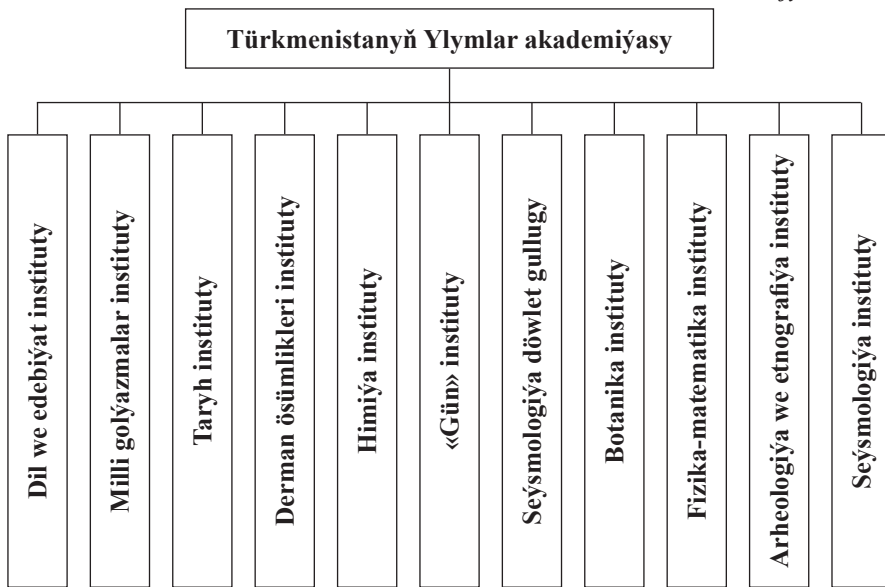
Türkmenistanyň Ylymlar akademiýasy

Dil we edebiýat instituty

Milli golýazmalar instituty

Taryh instituty

Derman ösümlikleri instituty

Himiýa instituty

«Gün» instituty

Seýsmologiýa döwlet gullugy

Botanika instituty

Fizika-matematika instituty

Arheologiýa we etnografiýa instituty

Seýsmologiýa instituty